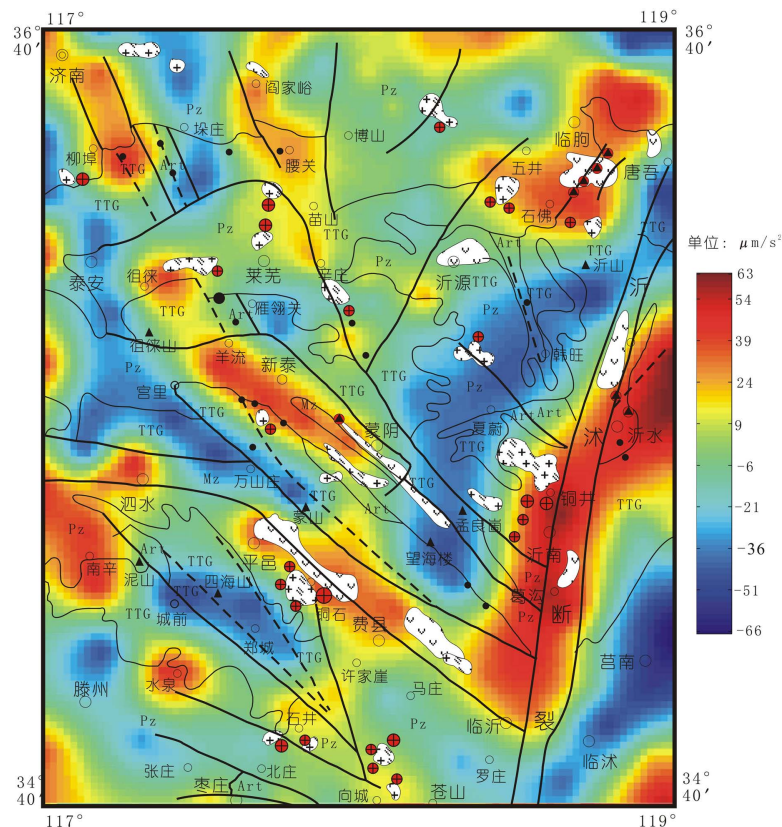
117°
119°
36°
40′
36°
40′
济南
阎家峪
Pz
Pz
埠庄
博山
柳埠
TTG
Art
腰关
临朐
五井
唐吾
TTG
TTG
Pz
苗山
TTG
石佛
Art
TTG
沂山
TTG
单位: $\mu m/s^2$
泰安
徂徕
莱芜
辛庄
Pz
沂源
TTG
沂
TTG
Art
雁翎关
Pz
TTG
TTG
徂徕山
Art
韩旺
Pz
羊流
新泰
TTG
TTG
宫里
Mz
蒙阴
Art
Art
TTG
夏蔚
TTG
沭
沂水
TTG
TTG
Mz
万山庄
泗水
TTG
蒙山
Art
孟良崮
铜井
TTG
Pz
Art
TTG
平邑
望海楼
沂南
南辛
泥山
TTG
四海山
Pz
葛沟
城前
TTG
铜石
费县
Pz
断
郑城
TTG
许家崖
马庄
莒南
滕州
水泉
临沂
裂
Pz
石井
Pz
Pz
罗庄
临沭
张庄
枣庄
北庄
Art
向城
苍山
34°
40′
34°
40′
117°
119°
63
54
39
24
9
-6
-21
-36
-51
-66